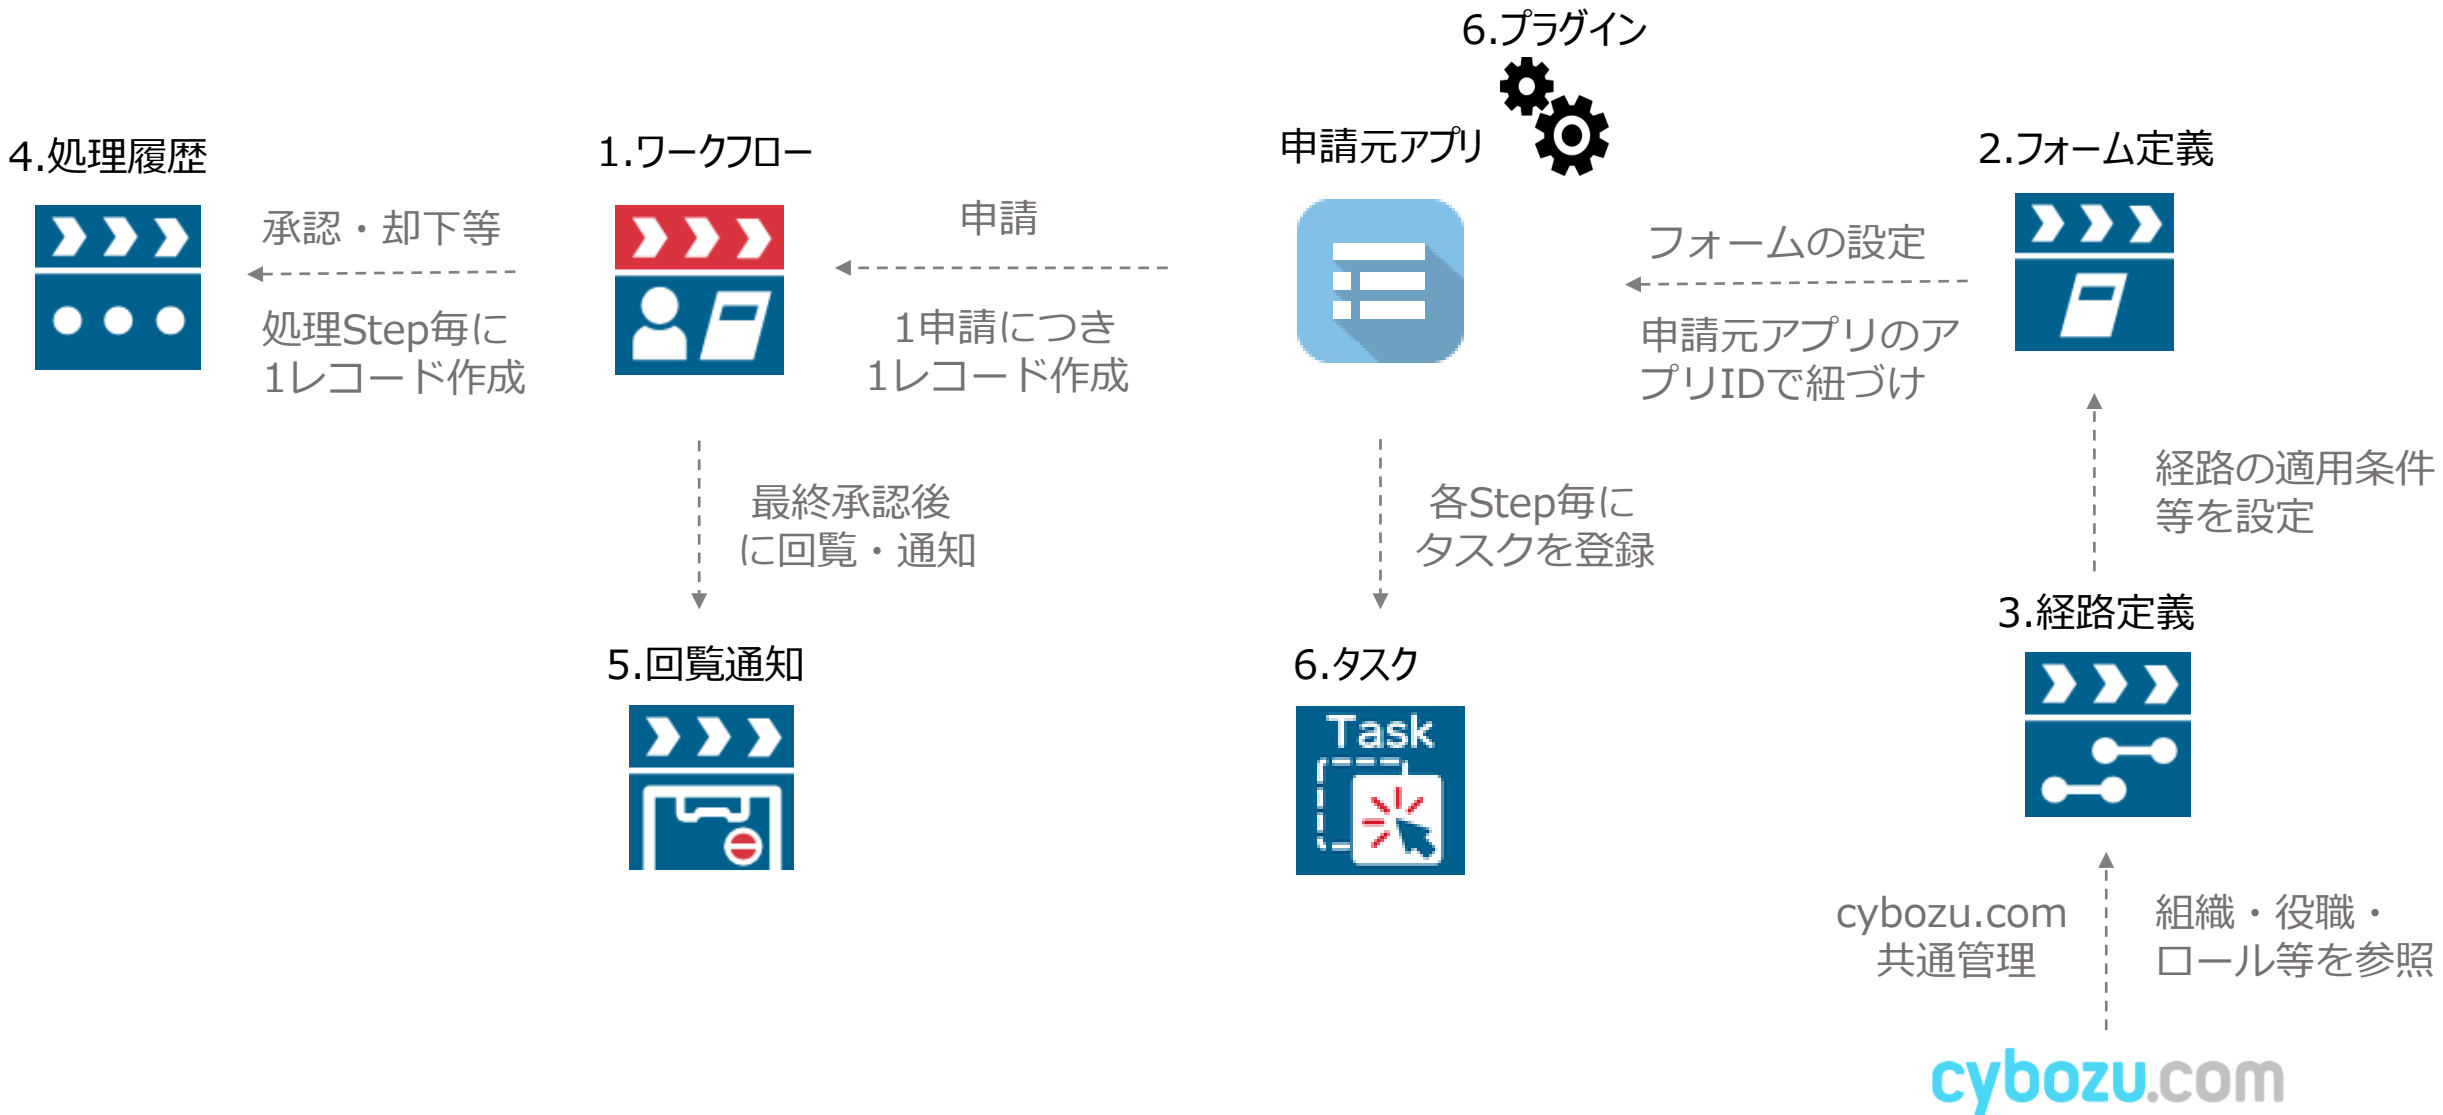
6.プラグイン

4.処理履歴

1.ワークフロー

申請元アプリ

2.フォーム定義

承認・却下等

処理Step毎に
1レコード作成

申請

1申請につき
1レコード作成

フォームの設定

申請元アプリのアプリIDで紐づけ

最終承認後
に回覧・通知

各Step毎に
タスクを登録

経路の適用条件
等を設定

3.経路定義

5.回覧通知

6.タスク

Task

cybozu.com
共通管理

組織・役職・
ロール等を参照

cybozu.com